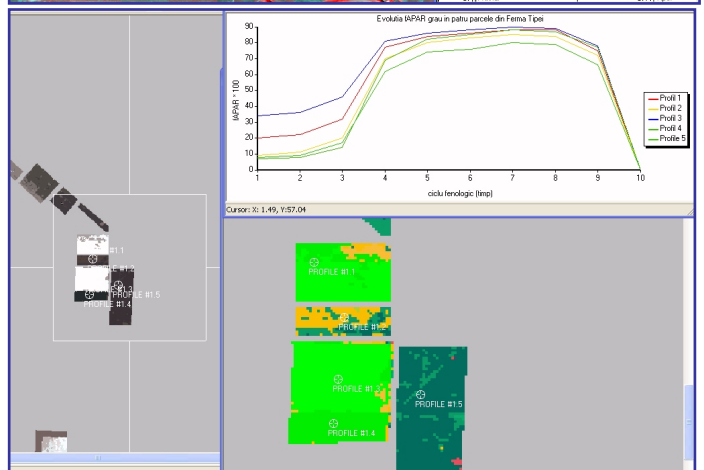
Evolutia fAPAR grau in patru parcele din Ferma Tipei

fAPAR * 100

90
80
70
60
50
40
30
20
10
0

1 2 3 4 5 6 7 8 9 10

ciclu fenologic (timp)

Profil 1
Profil 2
Profil 3
Profil 4
Profile 5

Cursor: X: 1.49, Y:57.04

#1.1
#1.2
#1.3
PROFILE #1.5
PROFILE #1.4

PROFILE #1.1
PROFILE #1.2
PROFILE #1
PROFILE #1.4
PROFILE #1.5